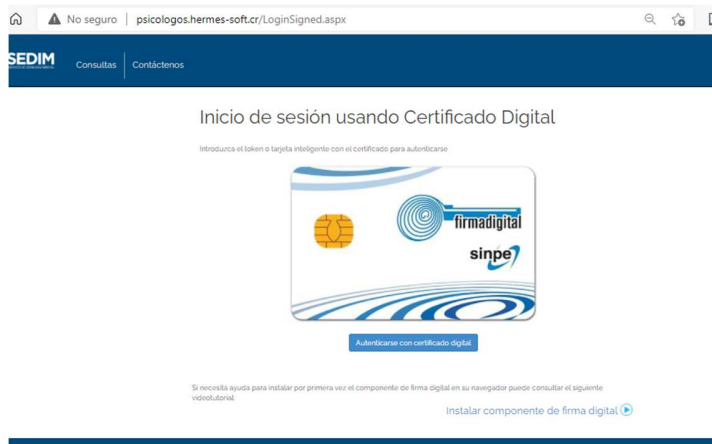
No seguro | psicologos.hermes-soft.cr/LoginSigned.aspx

SEDIM

Consultas

Contáctenos

Inicio de sesión usando Certificado Digital

Introduzca el token o tarjeta inteligente con el certificado para autenticarse

firmadigital

sinpe

Autenticarse con certificado digital

Si necesita ayuda para instalar por primera vez el componente de firma digital en su navegador puede consultar el siguiente videotutorial

Instalar componente de firma digital